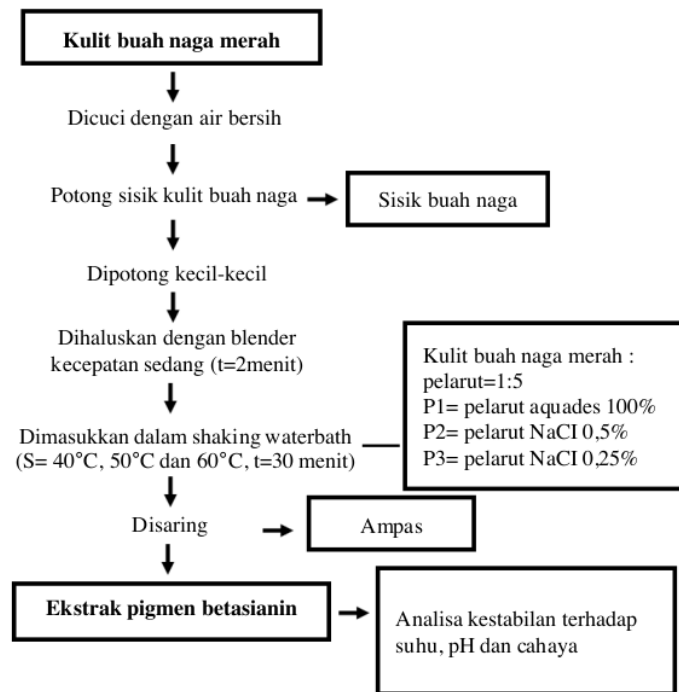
**Kulit buah naga merah**

Dicuci dengan air bersih

Potong sisik kulit buah naga

Sisik buah naga

Dipotong kecil-kecil

Dihaluskan dengan blender kecepatan sedang (t=2menit)

Kulit buah naga merah : pelarut=1:5
P1= pelarut aquades 100%
P2= pelarut NaCI 0,5%
P3= pelarut NaCI 0,25%

Dimasukkan dalam shaking waterbath (S= 40°C, 50°C dan 60°C, t=30 menit)

Disaring

Ampas

**Ekstrak pigmen betasianin**

Analisa kestabilan terhadap suhu, pH dan cahaya